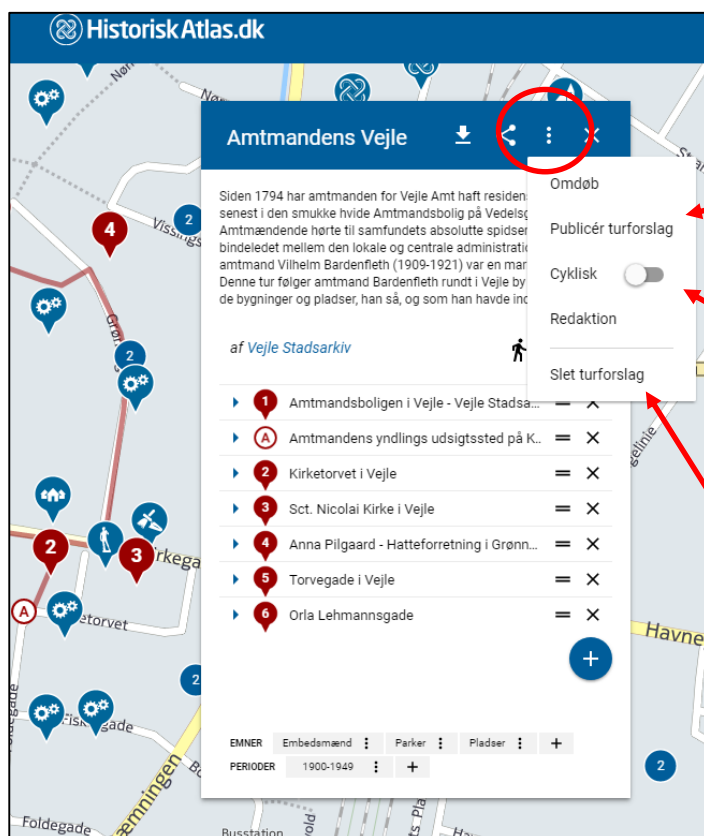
HistoriskAtlas.dk

Amtmandens Vejle

Siden 1794 har amtmanden for Vejle Amt haft residens senest i den smukke hvide Amtmandsbolig på Vedelsg Amtmændende hørte til samfundets absolutte spidser bindeledet mellem den lokale og centrale administrati amtmand Vilhelm Bardenfleth (1909-1921) var en mar Denne tur følger amtmand Bardenfleth rundt i Vejle by de bygninger og pladser, han så, og som han havde ind

af Vejle Stadsarkiv

Omdøb
Publicér turforslag
Cyklisk
Redaktion
Slet turforslag

1 Amtmandsboligen i Vejle - Vejle Stadsa...
A Amtmandens yndlings udsigtssted på K...
2 Kirketorvet i Vejle
3 Sct. Nicolai Kirke i Vejle
4 Anna Pilgaard - Hatteforretning i Grønn...
5 Torvegade i Vejle
6 Orla Lehmannsgade

EMNER Embedsmænd Parker Pladser
PERIODER 1900-1949

Vissings
Grø
rkega
etorvet
Fiskegade
Foldegade
æmningen
Busstation
Havne
gelinie